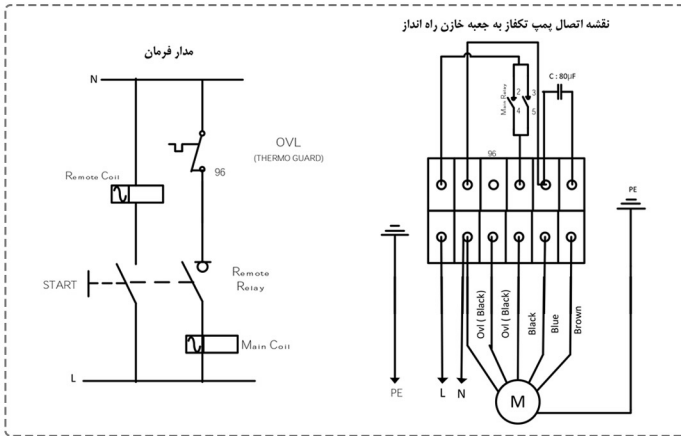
نقشه اتصال پمپ تکفاز به جعبه خازن راه انداز

مدار فرمان

N

OVL
(THERMO GUARD)

96

Remote Coil

START

Remote Relay

Main Coil

L

Main Relay

2

4

3

5

C : 80μF

96

PE

PE

L

N

Ovl ( Black)

Ovl ( Black)

Black

Blue

Brown

M